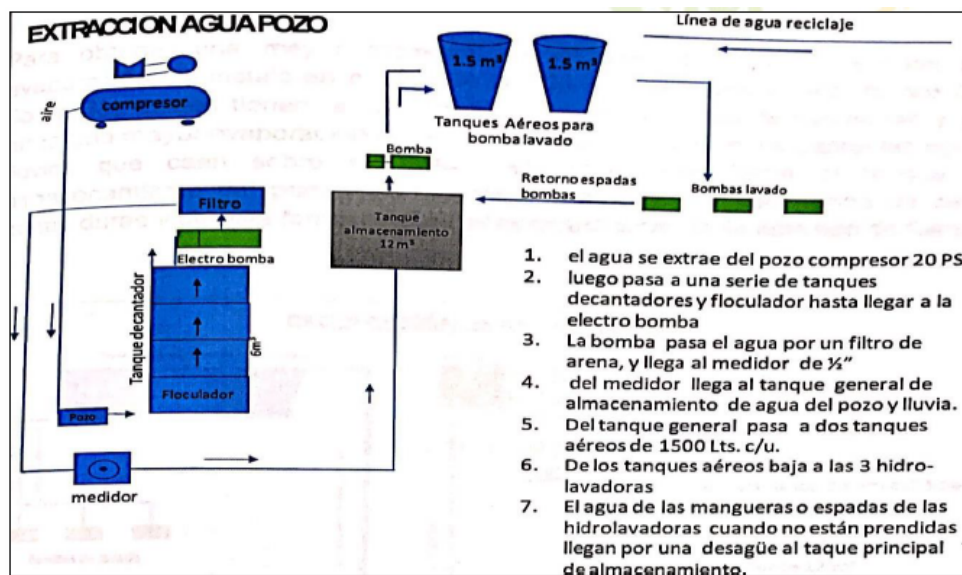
EXTRACCION AGUA POZO

Línea de agua reciclaje

compresor

aire

1.5 m³

1.5 m³

Tanques Aéreos para bomba lavado

Bomba

Retorno espadas bombas

Bombas lavado

Filtro

Electro bomba

Tanque almacenamiento 12 m³

Tanque decantador

6m³

Floculador

Pozo

medidor

1. el agua se extrae del pozo compresor 20 PS
2. luego pasa a una serie de tanques decantadores y floculador hasta llegar a la electro bomba
3. La bomba pasa el agua por un filtro de arena, y llega al medidor de ½"
4. del medidor llega al tanque general de almacenamiento de agua del pozo y lluvia.
5. Del tanque general pasa a dos tanques aéreos de 1500 Lts. c/u.
6. De los tanques aéreos baja a las 3 hidrolavadoras
7. El agua de las mangueras o espadas de las hidrolavadoras cuando no están prendidas llegan por una desagüe al taque principal de almacenamiento.